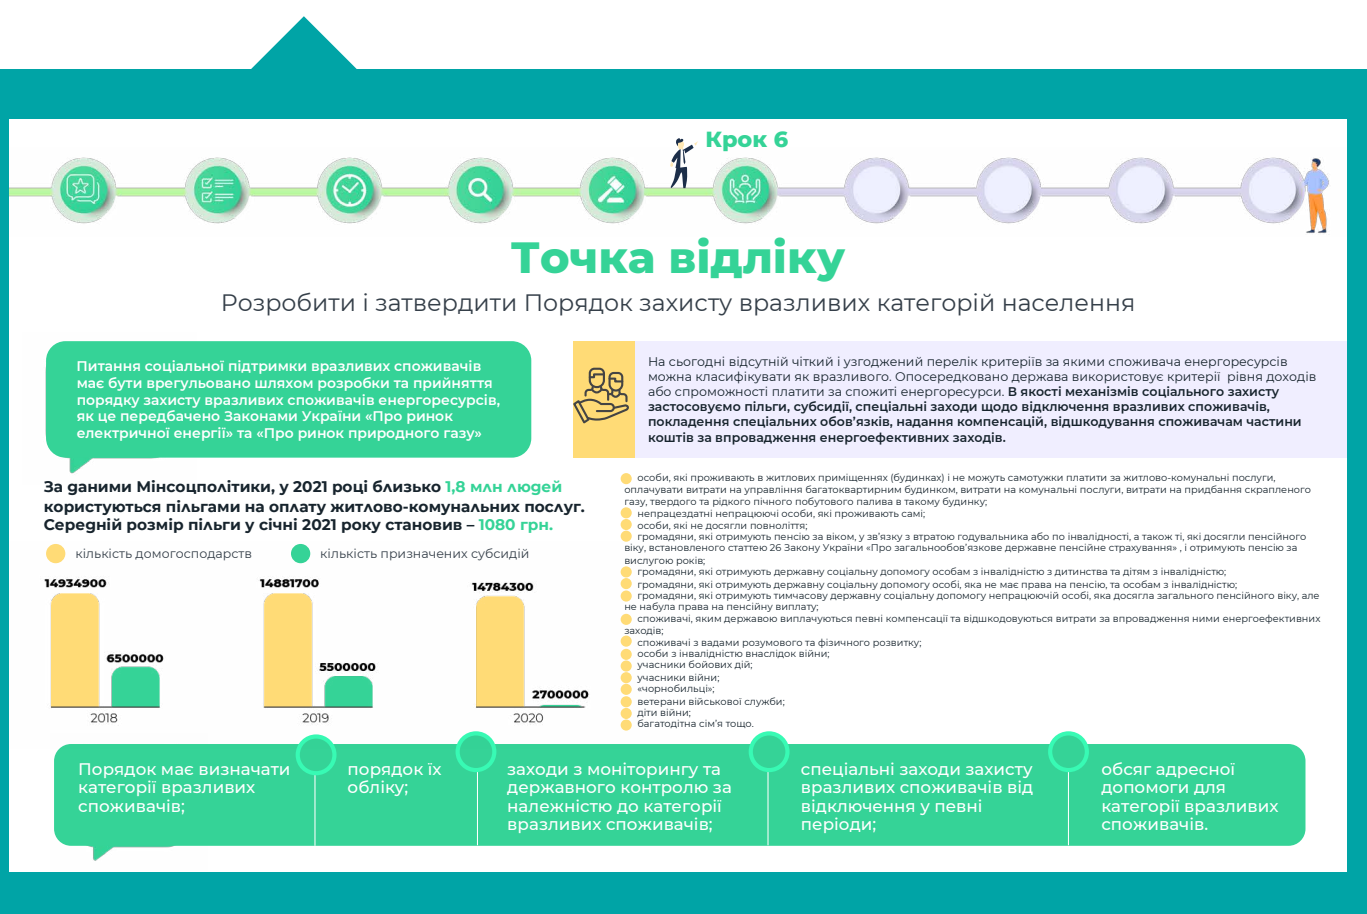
Крок 6

Точка відліку

Розробити і затвердити Порядок захисту вразливих категорій населення

Питання соціальної підтримки вразливих споживачів має бути врегульовано шляхом розробки та прийняття порядку захисту вразливих споживачів енергоресурсів, як це передбачено Законами України «Про ринок електричної енергії» та «Про ринок природного газу»

На сьогодні відсутній чіткий і узгоджений перелік критеріїв за якими споживача енергоресурсів можна класифікувати як вразливого. Опосередковано держава використовує критерії рівня доходів або спроможності платити за спожиті енергоресурси. В якості механізмів соціального захисту застосовуємо пільги, субсидії, спеціальні заходи щодо відключення вразливих споживачів, покладення спеціальних обов'язків, надання компенсацій, відшкодування споживачам частини коштів за впровадження енергоефективних заходів.

За даними Мінсоцполітики, у 2021 році близько 1,8 млн людей користуються пільгами на оплату житлово-комунальних послуг. Середній розмір пільги у січні 2021 року становив – 1080 грн.

кількість домогосподарств
кількість призначених субсидій

| | кількість домогосподарств | кількість призначених субсидій |
|---|---|---|
| 2018 | 14934900 | 6500000 |
| 2019 | 14881700 | 5500000 |
| 2020 | 14784300 | 2700000 |

особи, які проживають в житлових приміщеннях (будинках) і не можуть самотужки платити за житлово-комунальні послуги, оплачувати витрати на управління багатоквартирним будинком, витрати на комунальні послуги, витрати на придбання скрапленого газу, твердого та рідкого пічного побутового палива в такому будинку;
непрацездатні непрацюючі особи, які проживають самі;
особи, які не досягли повноліття;
громадяни, які отримують пенсію за віком, у зв'язку з втратою годувальника або по інвалідності, а також ті, які досягли пенсійного віку, встановленого статтею 26 Закону України "Про загальнообов'язкове державне пенсійне страхування" , і отримують пенсію за вислугу років;
громадяни, які отримують державну соціальну допомогу особам з інвалідністю з дитинства та дітям з інвалідністю;
громадяни, які отримують державну соціальну допомогу особі, яка не має права на пенсію, та особам з інвалідністю;
громадяни, які отримують тимчасову державну соціальну допомогу непрацюючій особі, яка досягла загального пенсійного віку, але не набула права на пенсійну виплату;
споживачі, яким державою виплачуються певні компенсації та відшкодовуються витрати за впровадження ними енергоефективних заходів:
споживачі з вадами розумового та фізичного розвитку;
особи з інвалідністю внаслідок війни;
учасники бойових дій;
учасники війни;
«чорнобильці»;
ветерани військової служби;
діти війни;
багатодітна сім'я тощо.

Порядок має визначати категорії вразливих споживачів;

порядок їх обліку;

заходи з моніторингу та державного контролю за належністю до категорії вразливих споживачів;

спеціальні заходи захисту вразливих споживачів від відключення у певні періоди;

обсяг адресної допомоги для категорії вразливих споживачів.